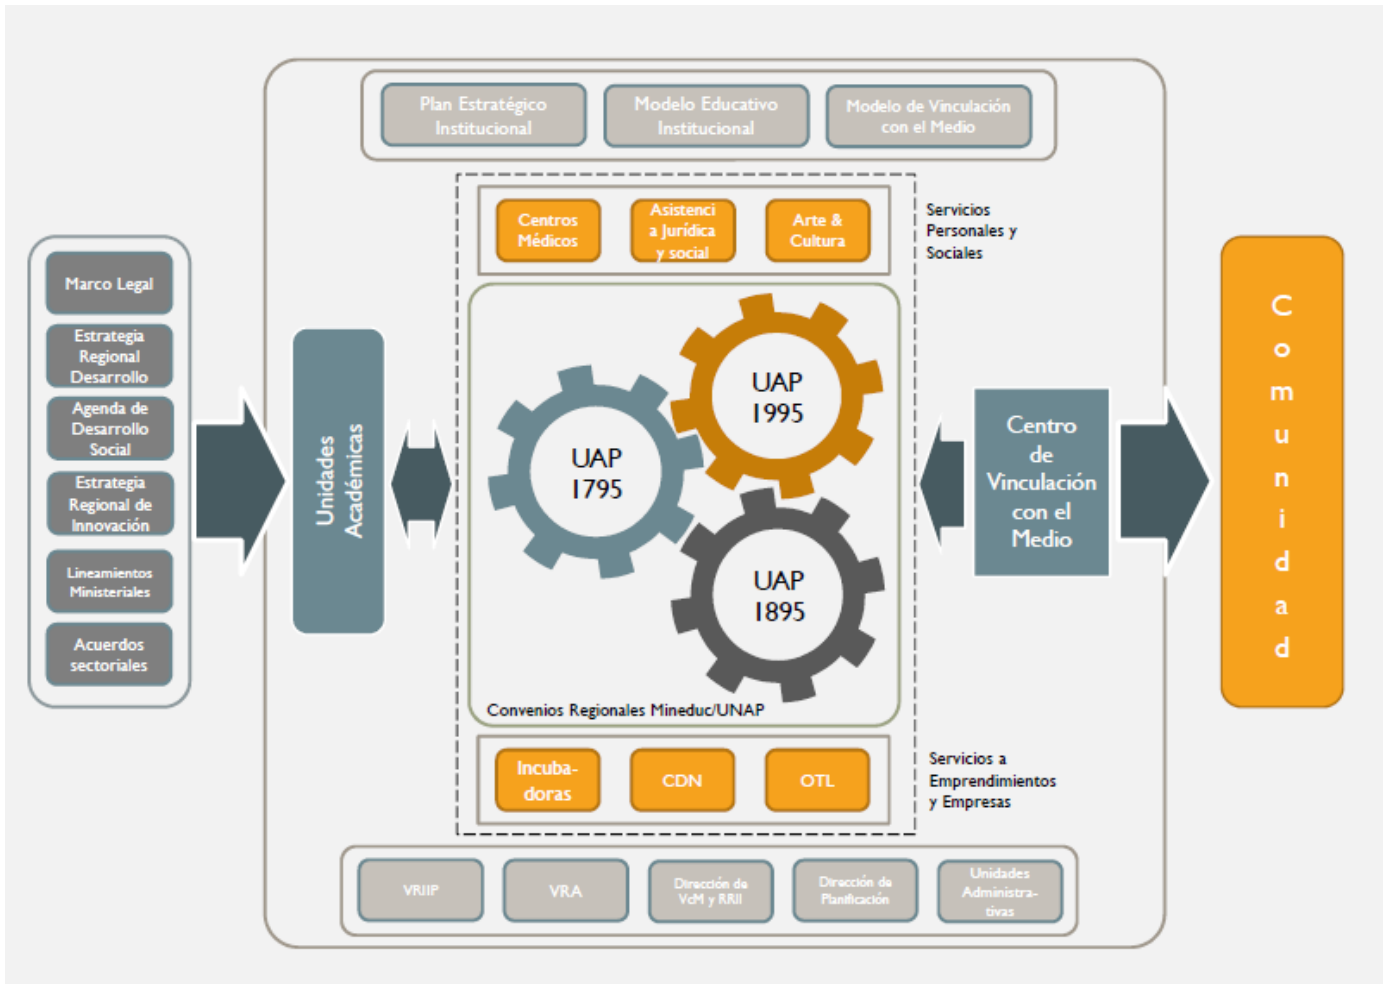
Marco Legal

Estrategia Regional Desarrollo

Agenda de Desarrollo Social

Estrategia Regional de Innovación

Lineamientos Ministeriales

Acuerdos sectoriales

Unidades Académicas

Plan Estratégico Institucional

Modelo Educativo Institucional

Modelo de Vinculación con el Medio

Centros Médicos

Asistenci a Jurídica y social

Arte & Cultura

Servicios Personales y Sociales

UAP 1795

UAP 1995

UAP 1895

Convenios Regionales Mineduc/UNAP

Incuba-doras

CDN

OTL

Servicios a Emprendimientos y Empresas

VRIIP

VRA

Dirección de VcM y RRII

Dirección de Planificación

Unidades Administra-tivas

Centro de Vinculación con el Medio

C o m u n i d a d